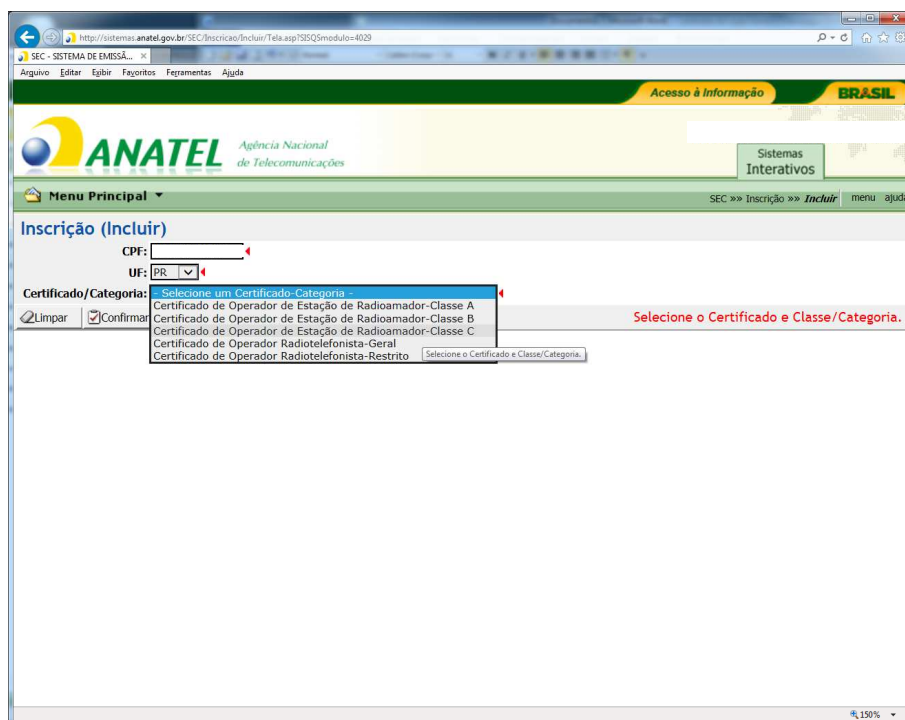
http://sistemas.anatel.gov.br/SEC/Inscricao/Incluir/Tela.asp?SISQSmodulo=4029

SEC - SISTEMA DE EMISSÃ... ×

Arquivo Editar Exibir Favoritos Ferramentas Ajuda

Acesso à Informação

BRASIL

ANATEL Agência Nacional de Telecomunicações

Sistemas Interativos

Menu Principal ▼

SEC »» Inscrição »» Incluir menu ajuda

Inscrição (Incluir)

CPF:

UF: PR

Certificado/Categoria:

- Selecione um Certificado-Categoria -
Certificado de Operador de Estação de Radioamador-Classe A
Certificado de Operador de Estação de Radioamador-Classe B
Certificado de Operador de Estação de Radioamador-Classe C
Certificado de Operador Radiotelefonista-Geral
Certificado de Operador Radiotelefonista-Restrito

Selecione o Certificado e Classe/Categoria.

Limpar Confirmar

Selecione o Certificado e Classe/Categoria.

150%